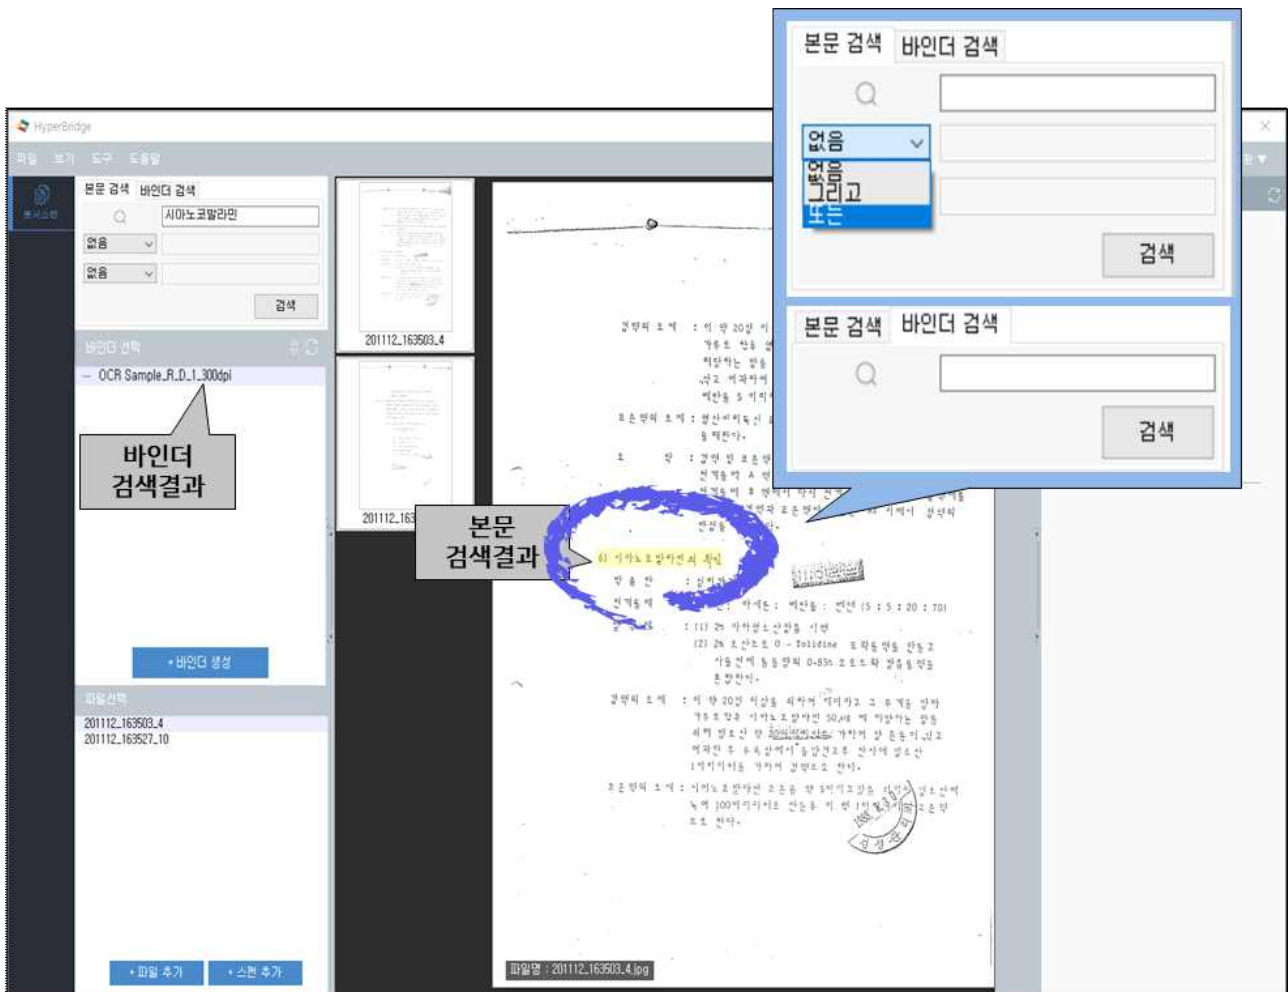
HyperBridge

파일 보기 도구 도움말

본문 검색 바인더 검색

시아노코발라민

없음

없음

검색

바인더 선택

OCR Sample_R_D_1_300dpi

바인더 검색결과

+바인더 생성

파일선택

201112_163503_4
201112_163527_10

+파일 추가 +스캔 추가

201112_163503_4

201112_163

본문 검색결과

6) 시아노코발라민의 확인

파일명 : 201112_163503_4.jpg

본문 검색 바인더 검색

없음

없음
그리고
또는

검색

본문 검색 바인더 검색

검색